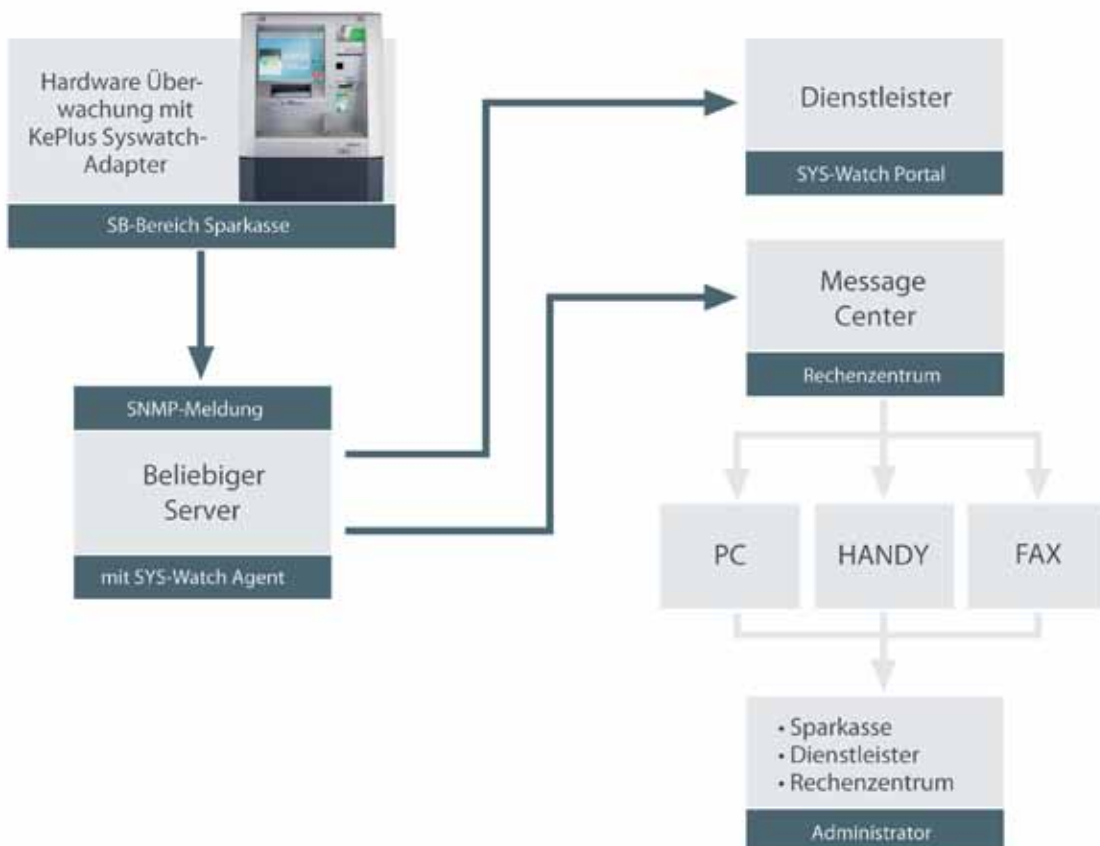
Hardware Überwachung mit KePlus Syswatch-Adapter

SB-Bereich Sparkasse

Dienstleister

SYS-Watch Portal

Message Center

Rechenzentrum

SNMP-Meldung

Beliebiger Server

mit SYS-Watch Agent

PC

HANDY

FAX

• Sparkasse
• Dienstleister
• Rechenzentrum

Administrator